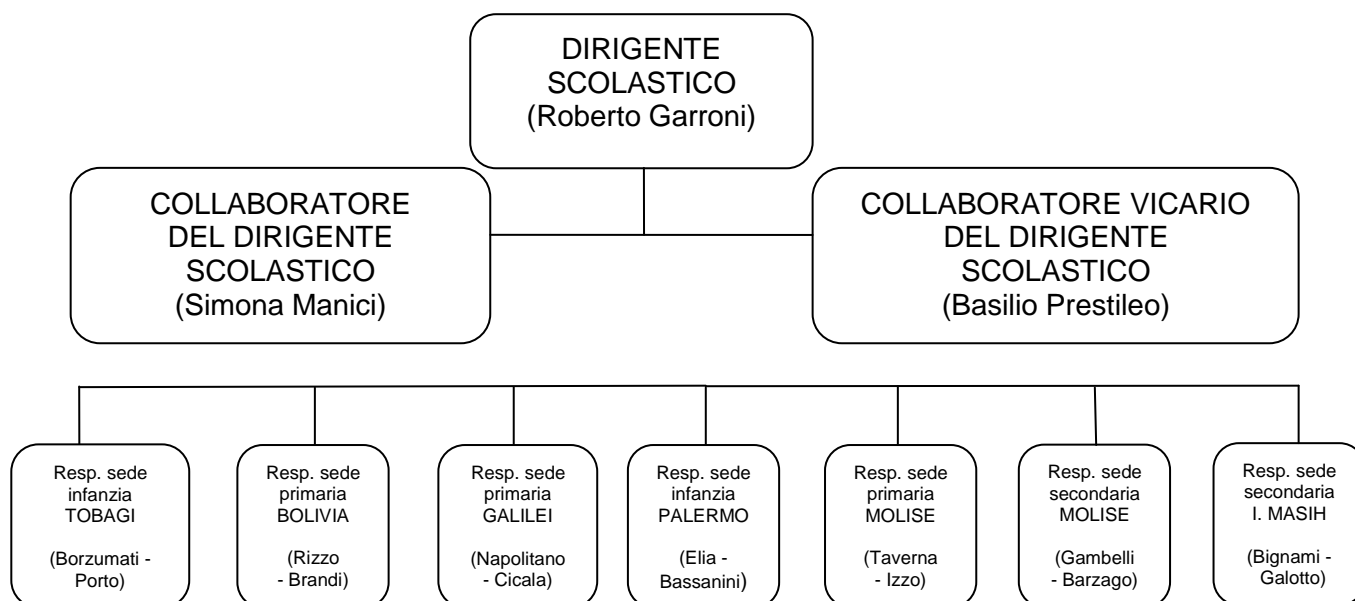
DIRIGENTE SCOLASTICO
(Roberto Garroni)

COLLABORATORE DEL DIRIGENTE SCOLASTICO
(Simona Manici)

COLLABORATORE VICARIO DEL DIRIGENTE SCOLASTICO
(Basilio Prestileo)

Resp. sede infanzia TOBAGI

(Borzumati - Porto)

Resp. sede primaria BOLIVIA

(Rizzo - Brandi)

Resp. sede primaria GALILEI

(Napolitano - Cicala)

Resp. sede infanzia PALERMO

(Elia - Bassanini)

Resp. sede primaria MOLISE

(Taverna - Izzo)

Resp. sede secondaria MOLISE

(Gambelli - Barzago)

Resp. sede secondaria I. MASIH

(Bignami - Galotto)